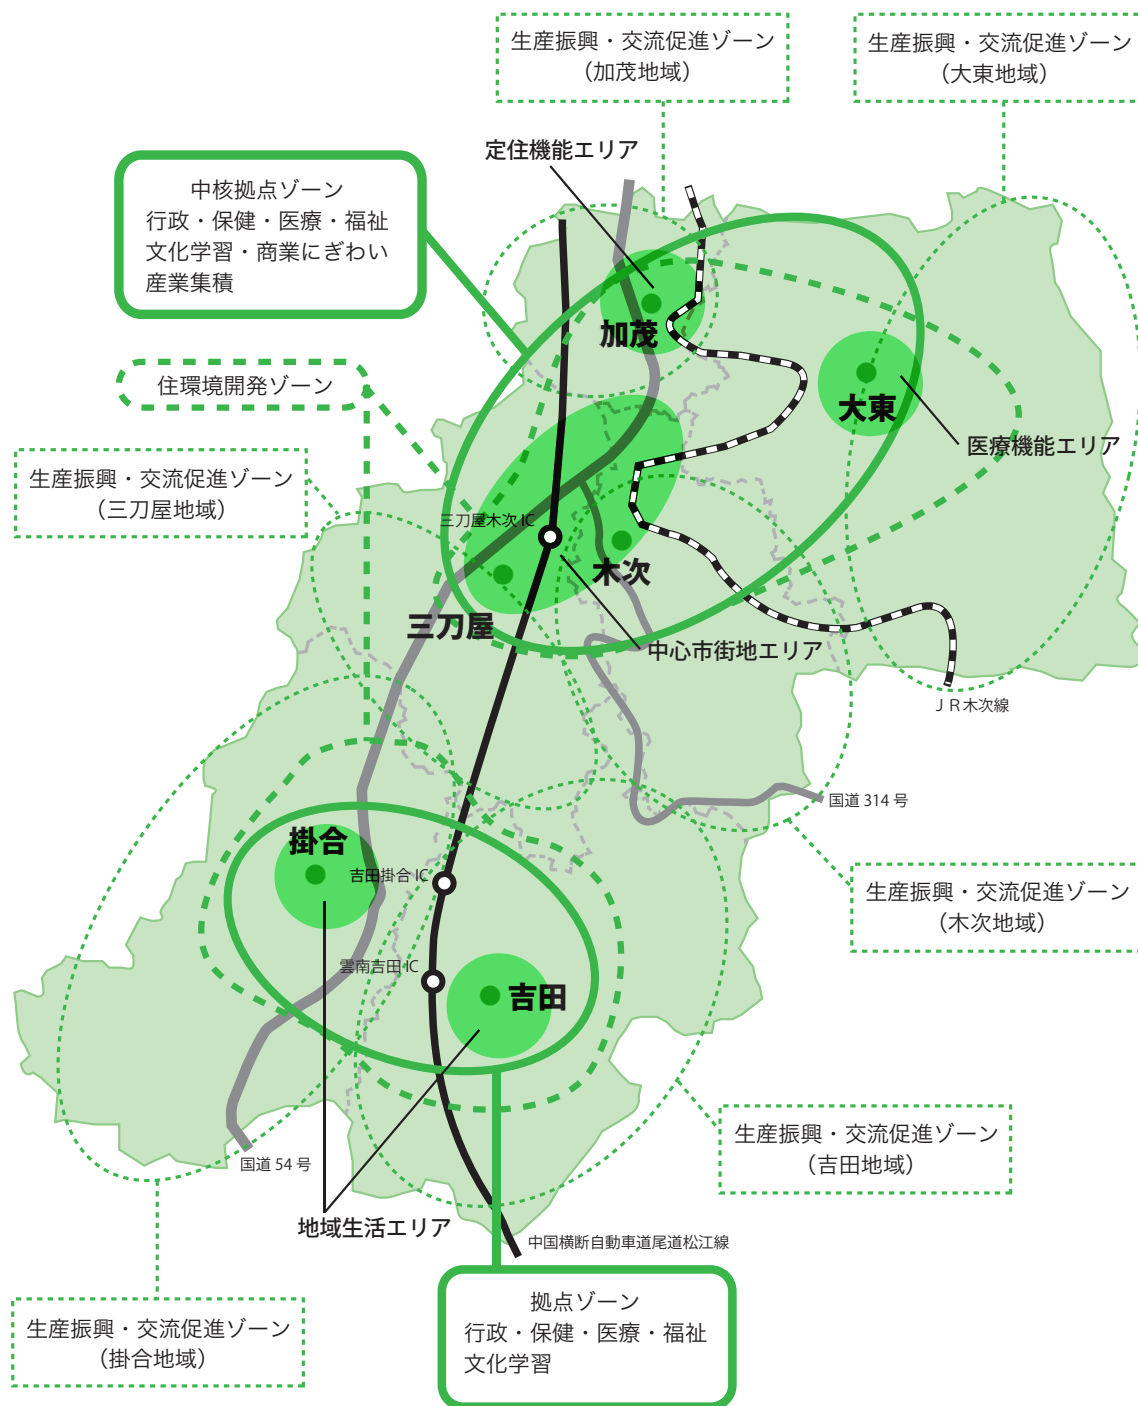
生産振興・交流促進ゾーン
（加茂地域）

生産振興・交流促進ゾーン
（大東地域）

定住機能エリア

中核拠点ゾーン
行政・保健・医療・福祉
文化学習・商業にぎわい
産業集積

加茂

大東

住環境開発ゾーン

医療機能エリア

生産振興・交流促進ゾーン
（三刀屋地域）

三刀屋木次 IC

木次

三刀屋

中心市街地エリア

ＪＲ木次線

国道 314 号

掛合

吉田掛合 IC

生産振興・交流促進ゾーン
（木次地域）

雲南吉田 IC

吉田

生産振興・交流促進ゾーン
（吉田地域）

国道 54 号

地域生活エリア

中国横断自動車道尾道松江線

生産振興・交流促進ゾーン
（掛合地域）

拠点ゾーン
行政・保健・医療・福祉
文化学習